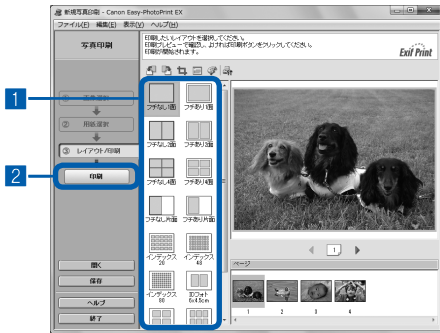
新規写真印刷 - Canon Easy-PhotoPrint EX

ファイル(F) 編集(E) 表示(V) ヘルプ(H)

写真印刷

印刷したいレイアウトを選択してください。
印刷プレビューで確認し、よければ印刷ボタンをクリックしてください。
印刷が開始されます。

Exif Print

① 写真選択

② 用紙選択

③ レイアウト/印刷

1

2

印刷

フチなし1面

フチあり1面

フチなし2面

フチあり2面

フチなし4面

フチあり4面

フチなし片面

フチあり片面

インデックス 20

インデックス 48

インデックス 80

IDフォト 6x4.5cm

1

ページ

1

2

3

4

開く

保存

ヘルプ

終了